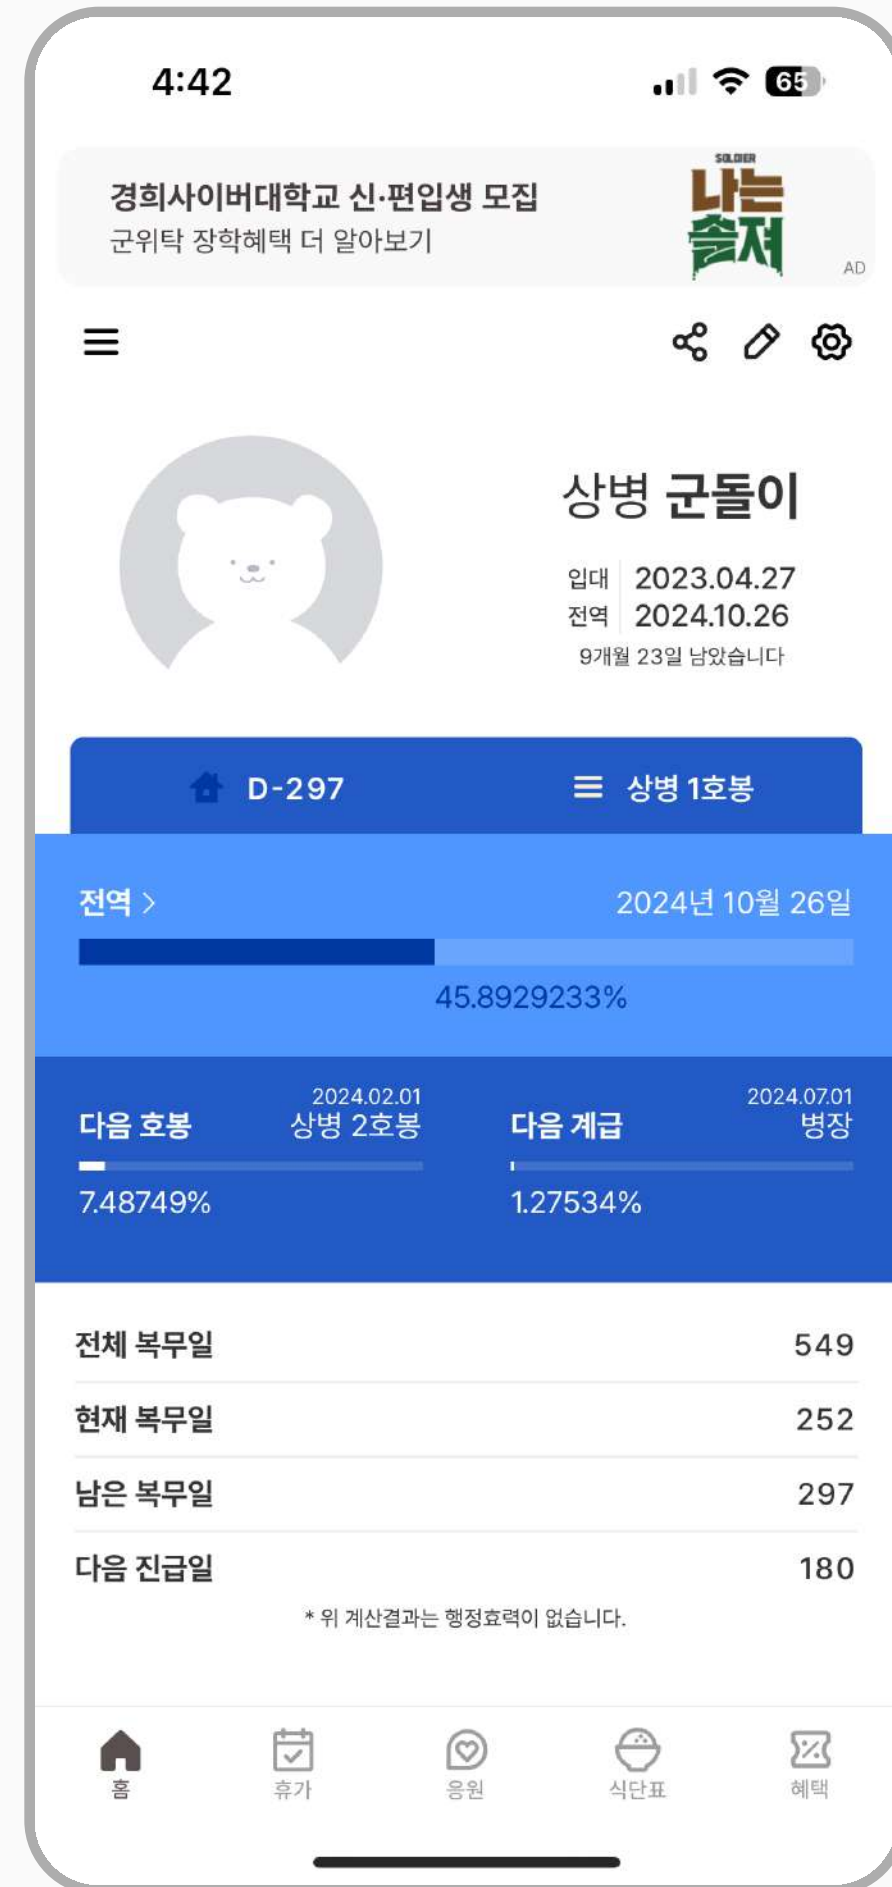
4:42

65

경희사이버대학교 신·편입생 모집
군위탁 장학혜택 더 알아보기

SOLDIER
나는 솔져

AD

상병 군돌이

입대 2023.04.27
전역 2024.10.26
9개월 23일 남았습니다

D-297

상병 1호봉

전역 >

2024년 10월 26일

45.8929233%

다음 호봉

2024.02.01
상병 2호봉

7.48749%

다음 계급

2024.07.01
병장

1.27534%

| | |
|---|---|
| 전체 복무일 | 549 |
| 현재 복무일 | 252 |
| 남은 복무일 | 297 |
| 다음 진급일 | 180 |

* 위 계산결과는 행정효력이 없습니다.

홈
휴가
응원
식단표
혜택